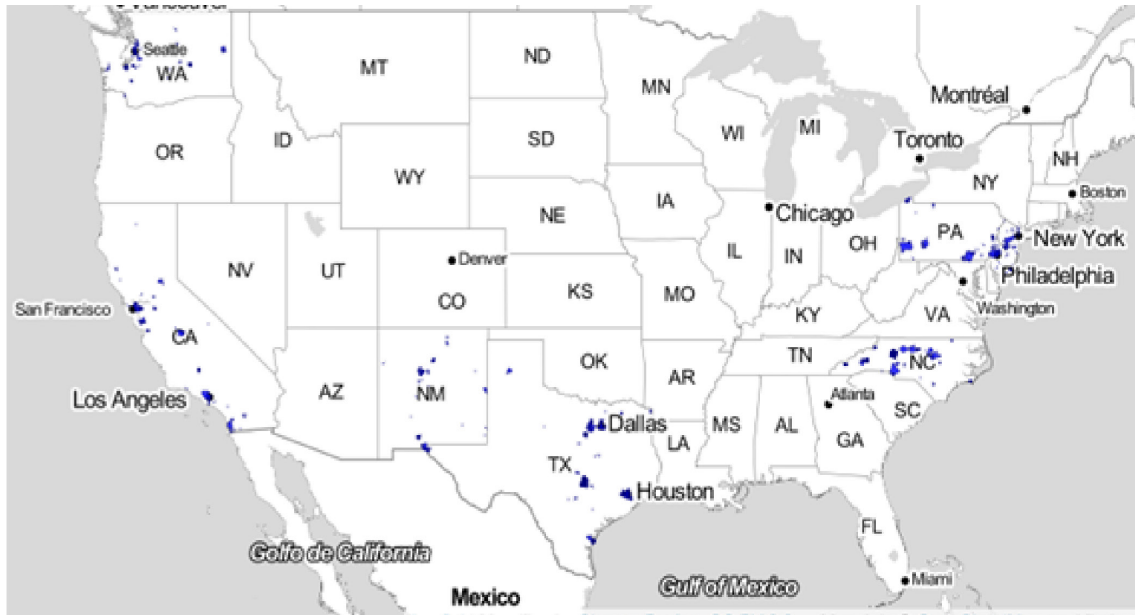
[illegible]
Seattle
WA
MT
ND
MN
Montréal
OR
ID
SD
WI
MI
Toronto
NH
WY
NY
Boston
IA
Chicago
NE
PA
New York
OH
NV
UT
Denver
IL
IN
Philadelphia
KS
MO
San Francisco
CO
Washington
KY
VA
CA
TN
OK
AR
NC
NM
AZ
Atlanta
Los Angeles
SC
Dallas
MS
AL
GA
LA
TX
Houston
FL
Golfo de California
Gulf of Mexico
Miami
Mexico